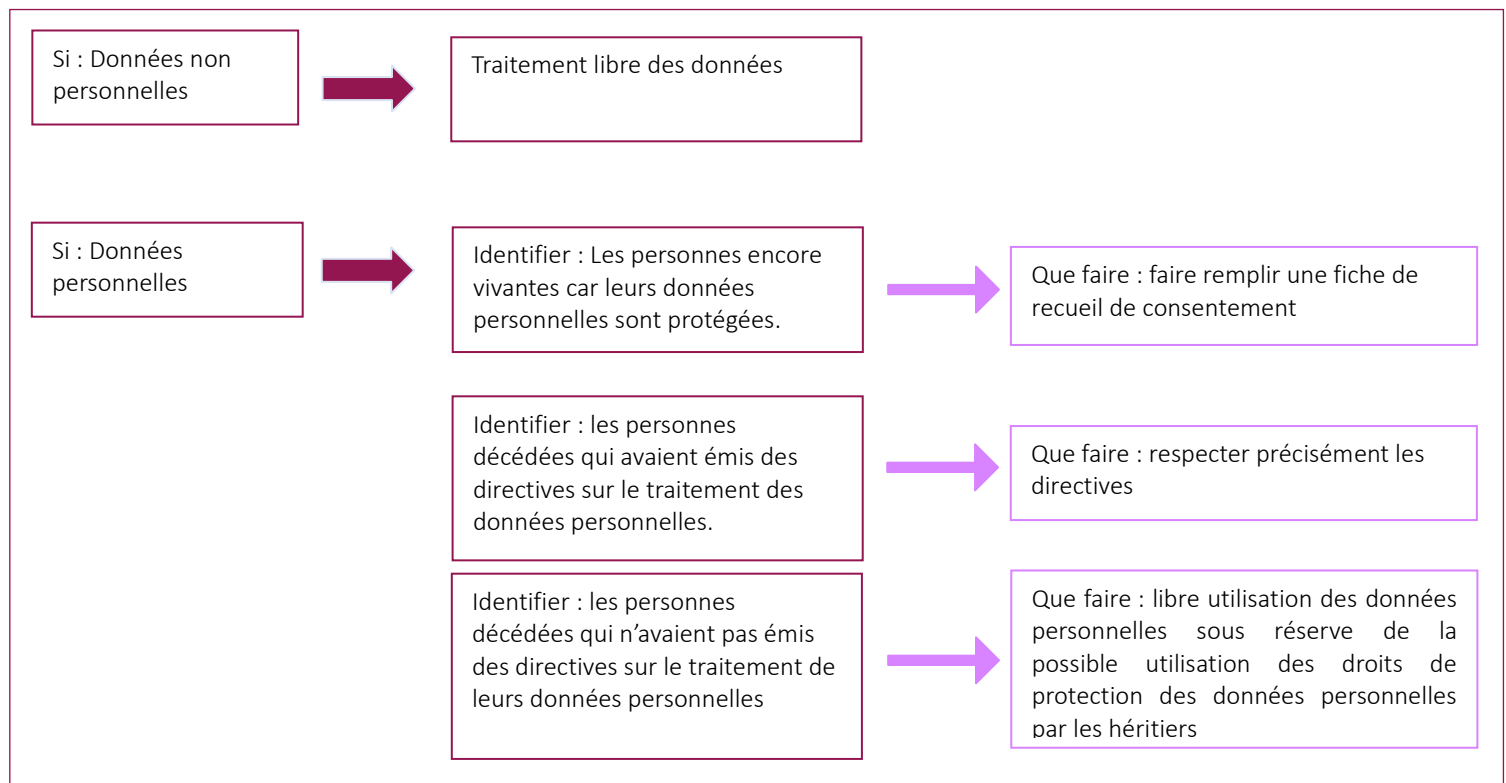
Si : Données non personnelles

Traitement libre des données

Si : Données personnelles

Identifier : Les personnes encore vivantes car leurs données personnelles sont protégées.

Que faire : faire remplir une fiche de recueil de consentement

Identifier : les personnes décédées qui avaient émis des directives sur le traitement des données personnelles.

Que faire : respecter précisément les directives

Identifier : les personnes décédées qui n'avaient pas émis des directives sur le traitement de leurs données personnelles

Que faire : libre utilisation des données personnelles sous réserve de la possible utilisation des droits de protection des données personnelles par les héritiers